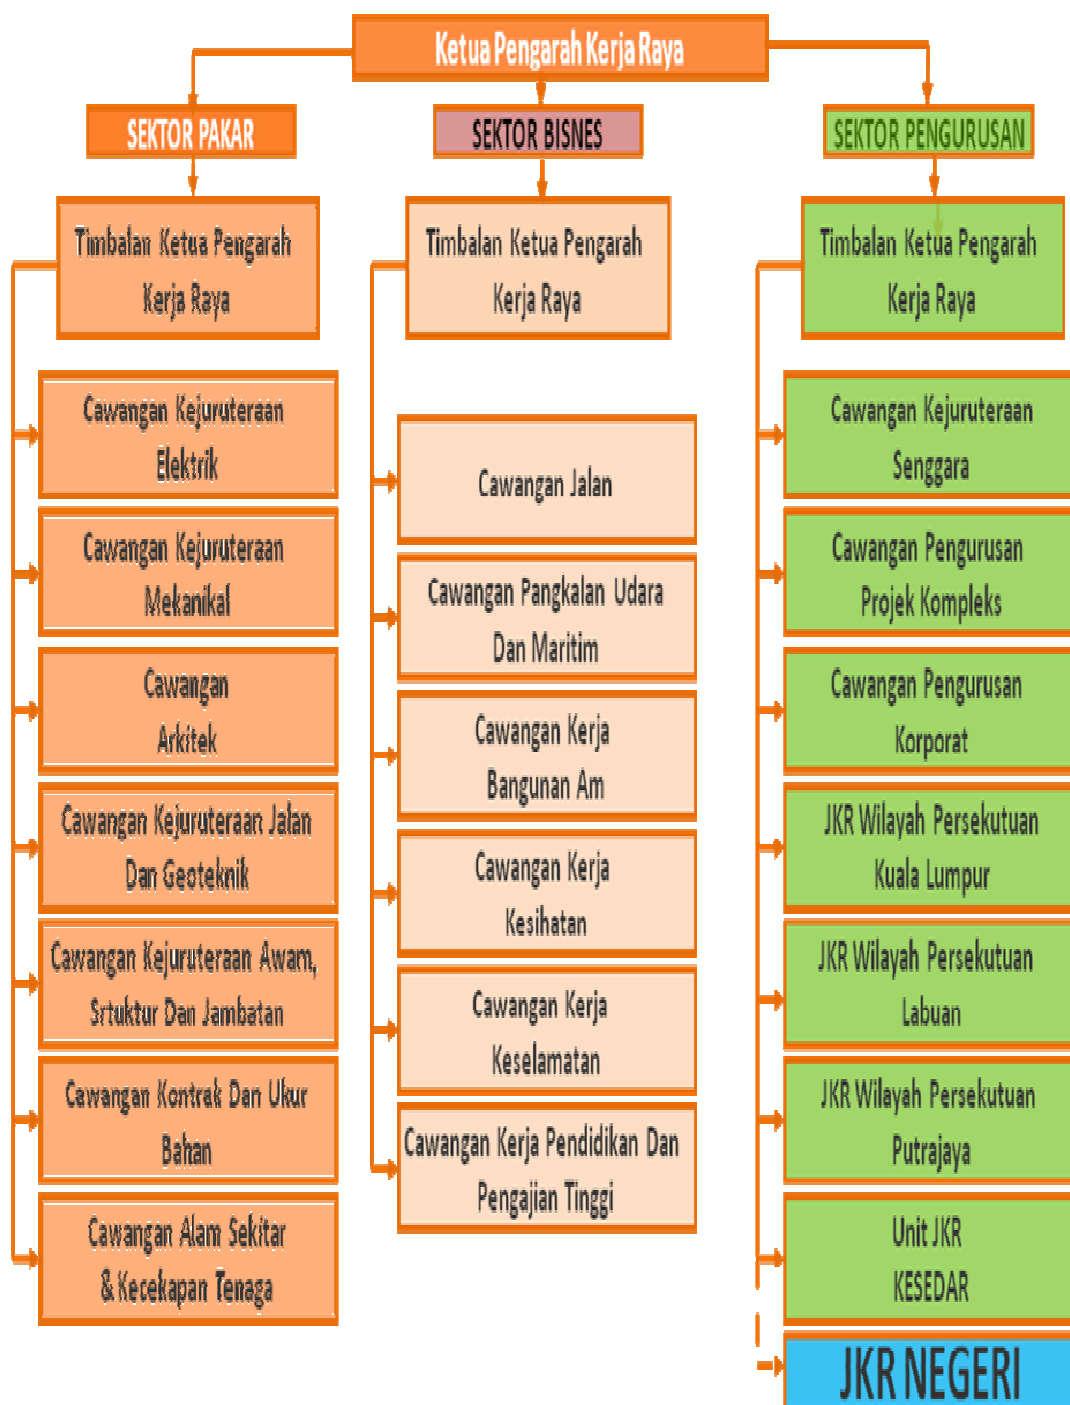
Ketua Pengarah Kerja Raya

SEKTOR PAKAR

Timbalan Ketua Pengarah Kerja Raya

Cawangan Kejuruteraan Elektrik

Cawangan Kejuruteraan Mekanikal

Cawangan Arkitek

Cawangan Kejuruteraan Jalan Dan Geoteknik

Cawangan Kejuruteraan Awam, Srtuktur Dan Jambatan

Cawangan Kontrak Dan Ukur Bahan

Cawangan Alam Sekitar & Kecekapan Tenaga

SEKTOR BISNES

Timbalan Ketua Pengarah Kerja Raya

Cawangan Jalan

Cawangan Pangkalan Udara Dan Maritim

Cawangan Kerja Bangunan Am

Cawangan Kerja Kesihatan

Cawangan Kerja Keselamatan

Cawangan Kerja Pendidikan Dan Pengajian Tinggi

SEKTOR PENGURUSAN

Timbalan Ketua Pengarah Kerja Raya

Cawangan Kejuruteraan Senggara

Cawangan Pengurusan Projek Kompleks

Cawangan Pengurusan Korporat

JKR Wilayah Persekutuan Kuala Lumpur

JKR Wilayah Persekutuan Labuan

JKR Wilayah Persekutuan Putrajaya

Unit JKR KESEDAR

JKR NEGERI